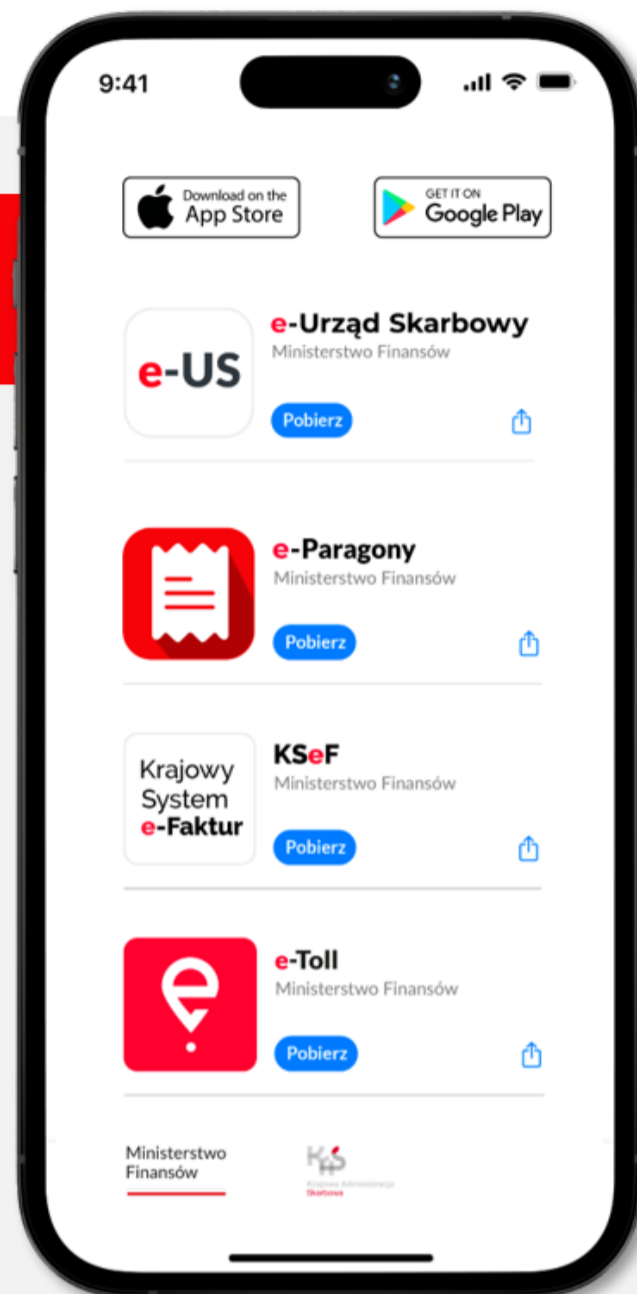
9:41

Download on the
App Store

GET IT ON
Google Play

e-US
e-Urząd Skarbowy
Ministerstwo Finansów
Pobierz

e-Paragony
Ministerstwo Finansów
Pobierz

Krajowy System e-Faktur
KSeF
Ministerstwo Finansów
Pobierz

e-Toll
Ministerstwo Finansów
Pobierz

Ministerstwo Finansów

KAS
Krajowa Administracja Skarbowa